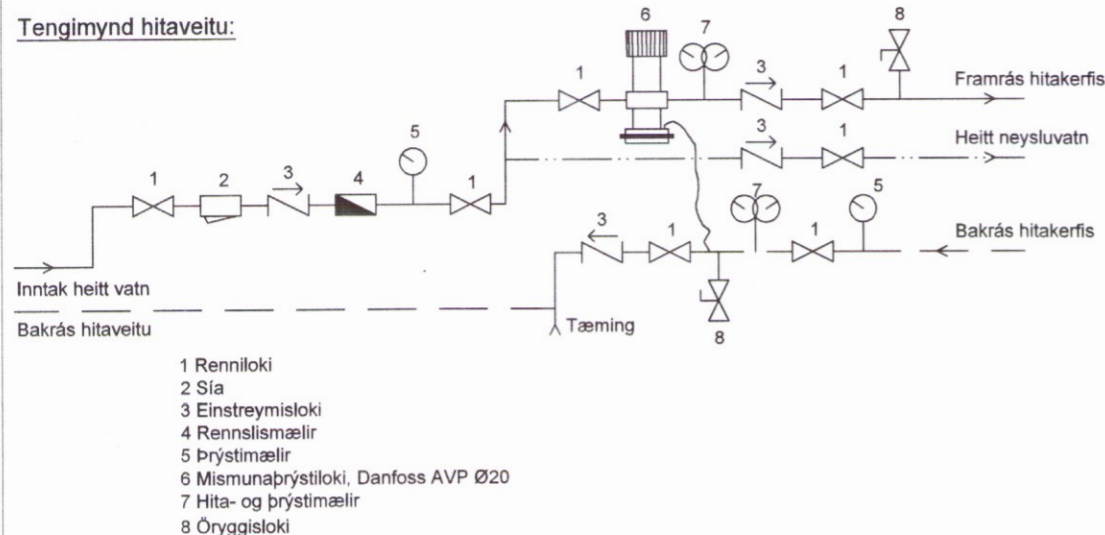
Tengimynd hitaveitu:

6

7

8

1

3

1

Framrás hitakerfis

5

3

1

Heitt neysluvatn

1

2

3

4

1

7

5

3

1

1

Bakrás hitakerfis

Inntak heitt vatn

Bakrás hitaveitu

Tæming

8

1 Renniloki
2 Sía
3 Einstreymisloki
4 Rennslismælir
5 Þrýstimælir
6 Mismunaþrýstiloki, Danfoss AVP Ø20
7 Hita- og þrýstimælir
8 Öryggisloki